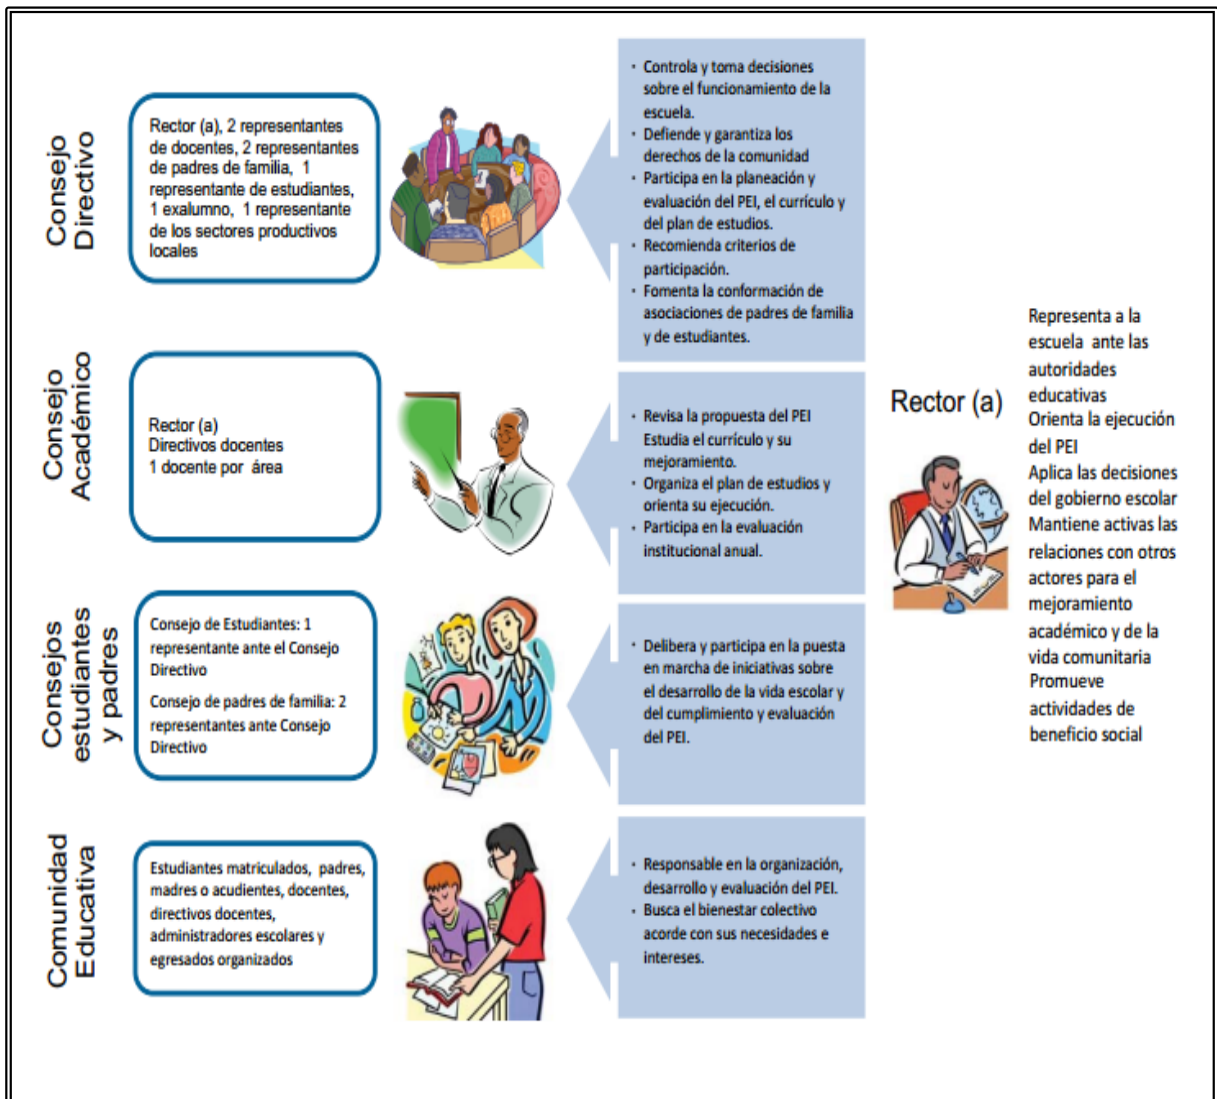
Consejo Directivo

Rector (a), 2 representantes de docentes, 2 representantes de padres de familia, 1 representante de estudiantes, 1 exalumno, 1 representante de los sectores productivos locales

- Controla y toma decisiones sobre el funcionamiento de la escuela.
- Defiende y garantiza los derechos de la comunidad
- Participa en la planeación y evaluación del PEI, el currículo y del plan de estudios.
- Recomienda criterios de participación.
- Fomenta la conformación de asociaciones de padres de familia y de estudiantes.

Consejo Académico

Rector (a)
Directivos docentes
1 docente por área

- Revisa la propuesta del PEI Estudia el currículo y su mejoramiento.
- Organiza el plan de estudios y orienta su ejecución.
- Participa en la evaluación institucional anual.

Consejos estudiantes y padres

Consejo de Estudiantes: 1 representante ante el Consejo Directivo

Consejo de padres de familia: 2 representantes ante Consejo Directivo

- Delibera y participa en la puesta en marcha de iniciativas sobre el desarrollo de la vida escolar y del cumplimiento y evaluación del PEI.

Comunidad Educativa

Estudiantes matriculados, padres, madres o acudientes, docentes, directivos docentes, administradores escolares y egresados organizados

- Responsable en la organización, desarrollo y evaluación del PEI.
- Busca el bienestar colectivo acorde con sus necesidades e intereses.

Rector (a)

Representa a la escuela ante las autoridades educativas
Orienta la ejecución del PEI
Aplica las decisiones del gobierno escolar
Mantiene activas las relaciones con otros actores para el mejoramiento académico y de la vida comunitaria
Promueve actividades de beneficio social